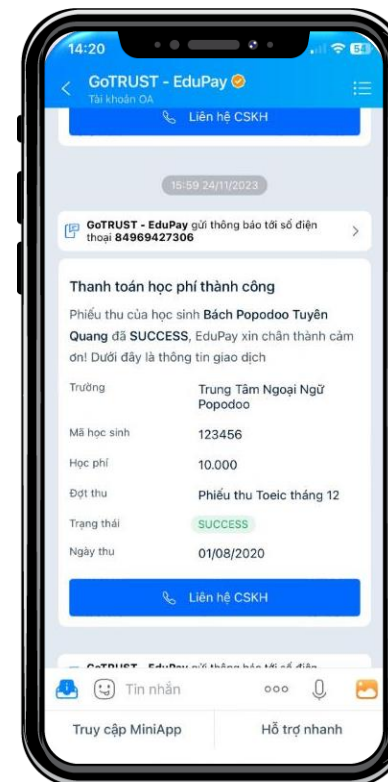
14:20

GoTRUST - EduPay
Tài khoản OA

Liên hệ CSKH

15:59 24/11/2023

GoTRUST - EduPay gửi thông báo tới số điện thoại 84969427306

Thanh toán học phí thành công

Phiếu thu của học sinh Bách Popodoo Tuyên Quang đã SUCCESS, EduPay xin chân thành cảm ơn! Dưới đây là thông tin giao dịch

| | |
|---|---|
| Trường | Trung Tâm Ngoại Ngữ Popodoo |
| Mã học sinh | 123456 |
| Học phí | 10.000 |
| Đợt thu | Phiếu thu Toeic tháng 12 |
| Trạng thái | SUCCESS |
| Ngày thu | 01/08/2020 |

Liên hệ CSKH

GoTRUST - EduPay gửi thông báo tới số điện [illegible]

Tin nhắn

Truy cập MiniApp

Hỗ trợ nhanh